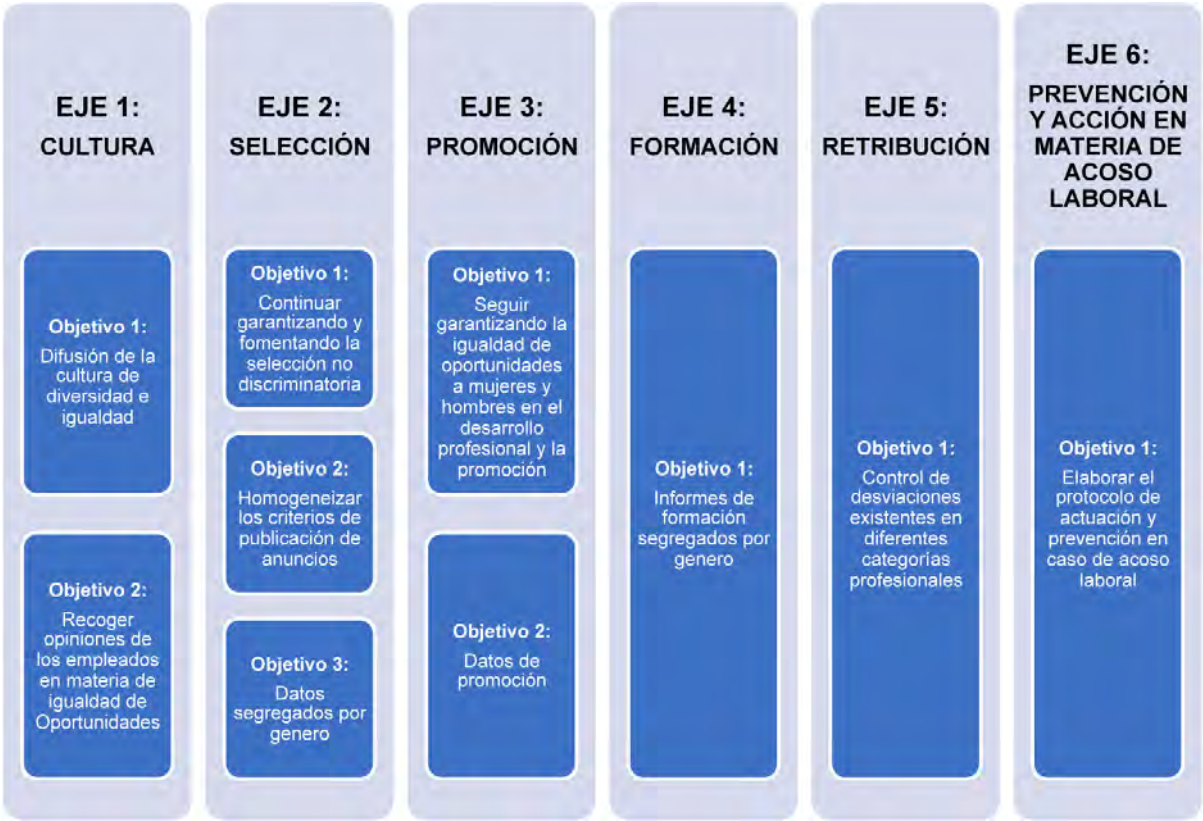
EJE 1:
CULTURA

Objetivo 1:
Difusión de la cultura de diversidad e igualdad

Objetivo 2:
Recoger opiniones de los empleados en materia de igualdad de Oportunidades

EJE 2:
SELECCIÓN

Objetivo 1:
Continuar garantizando y fomentando la selección no discriminatoria

Objetivo 2:
Homogeneizar los criterios de publicación de anuncios

Objetivo 3:
Datos segregados por genero

EJE 3:
PROMOCIÓN

Objetivo 1:
Seguir garantizando la igualdad de oportunidades a mujeres y hombres en el desarrollo profesional y la promoción

Objetivo 2:
Datos de promoción

EJE 4:
FORMACIÓN

Objetivo 1:
Informes de formación segregados por genero

EJE 5:
RETRIBUCIÓN

Objetivo 1:
Control de desviaciones existentes en diferentes categorías profesionales

EJE 6:
PREVENCIÓN Y ACCIÓN EN MATERIA DE ACOSO LABORAL

Objetivo 1:
Elaborar el protocolo de actuación y prevención en caso de acoso laboral